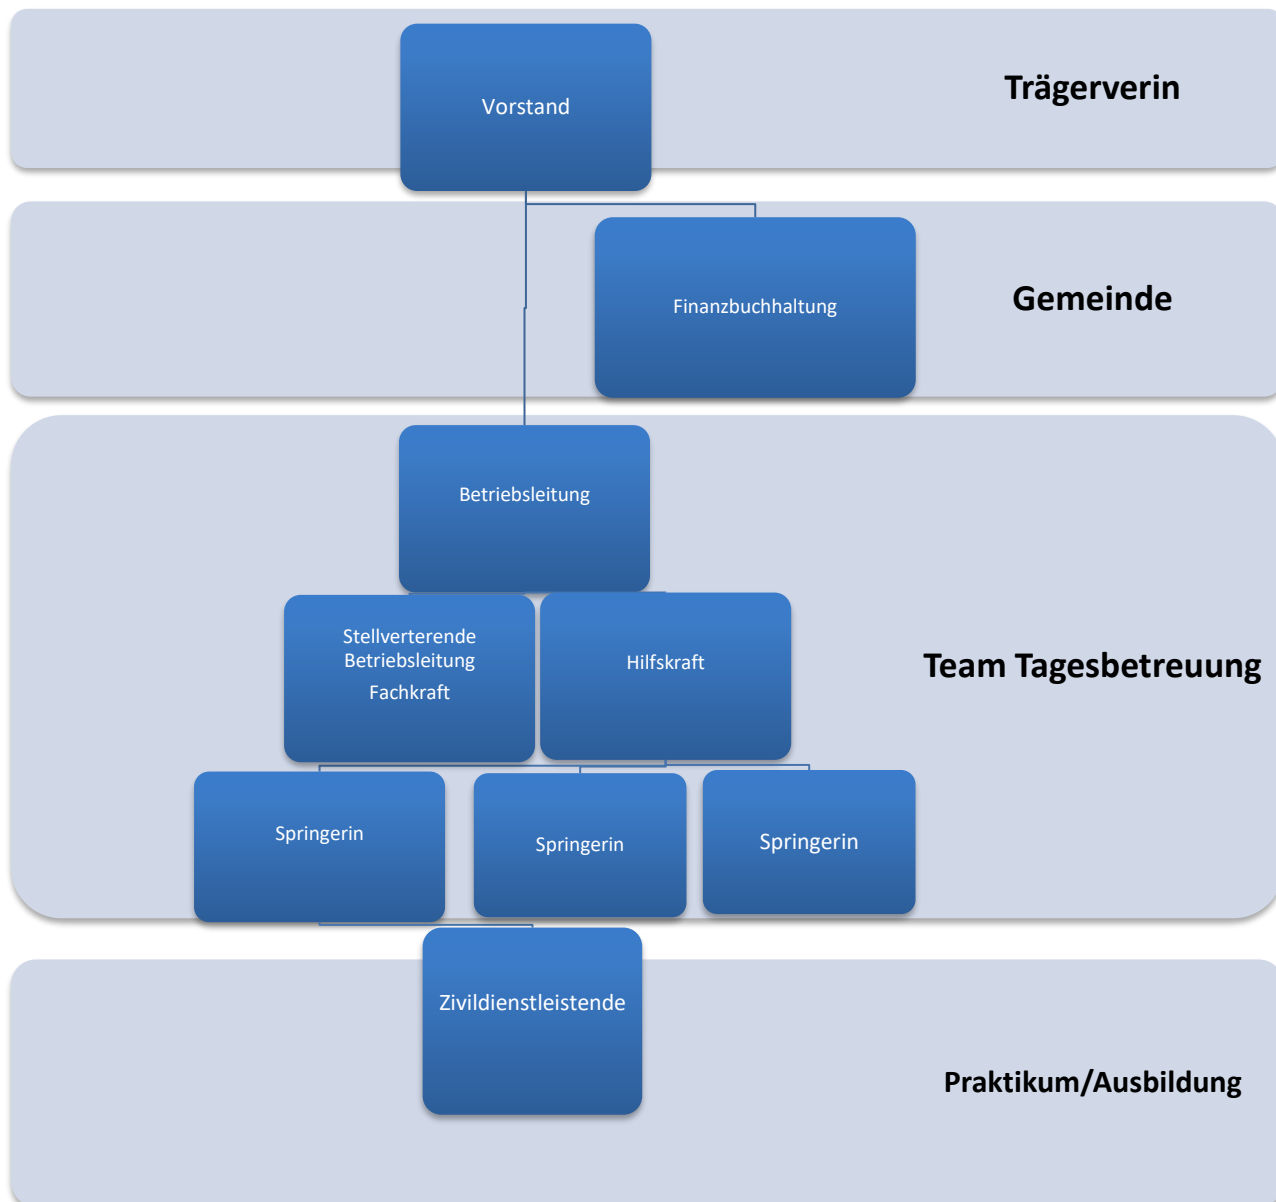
Vorstand

Trägerverin

Finanzbuchhaltung

Gemeinde

Betriebsleitung

Stellverterende Betriebsleitung

Fachkraft

Hilfskraft

Team Tagesbetreuung

Springerin

Springerin

Springerin

Zivildienstleistende

Praktikum/Ausbildung